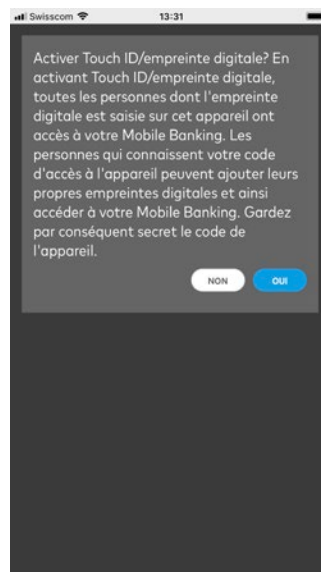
Swisscom 13:31

Activer Touch ID/empreinte digitale? En activant Touch ID/empreinte digitale, toutes les personnes dont l'empreinte digitale est saisie sur cet appareil ont accès à votre Mobile Banking. Les personnes qui connaissent votre code d'accès à l'appareil peuvent ajouter leurs propres empreintes digitales et ainsi accéder à votre Mobile Banking. Gardez par conséquent secret le code de l'appareil.

NON OUI